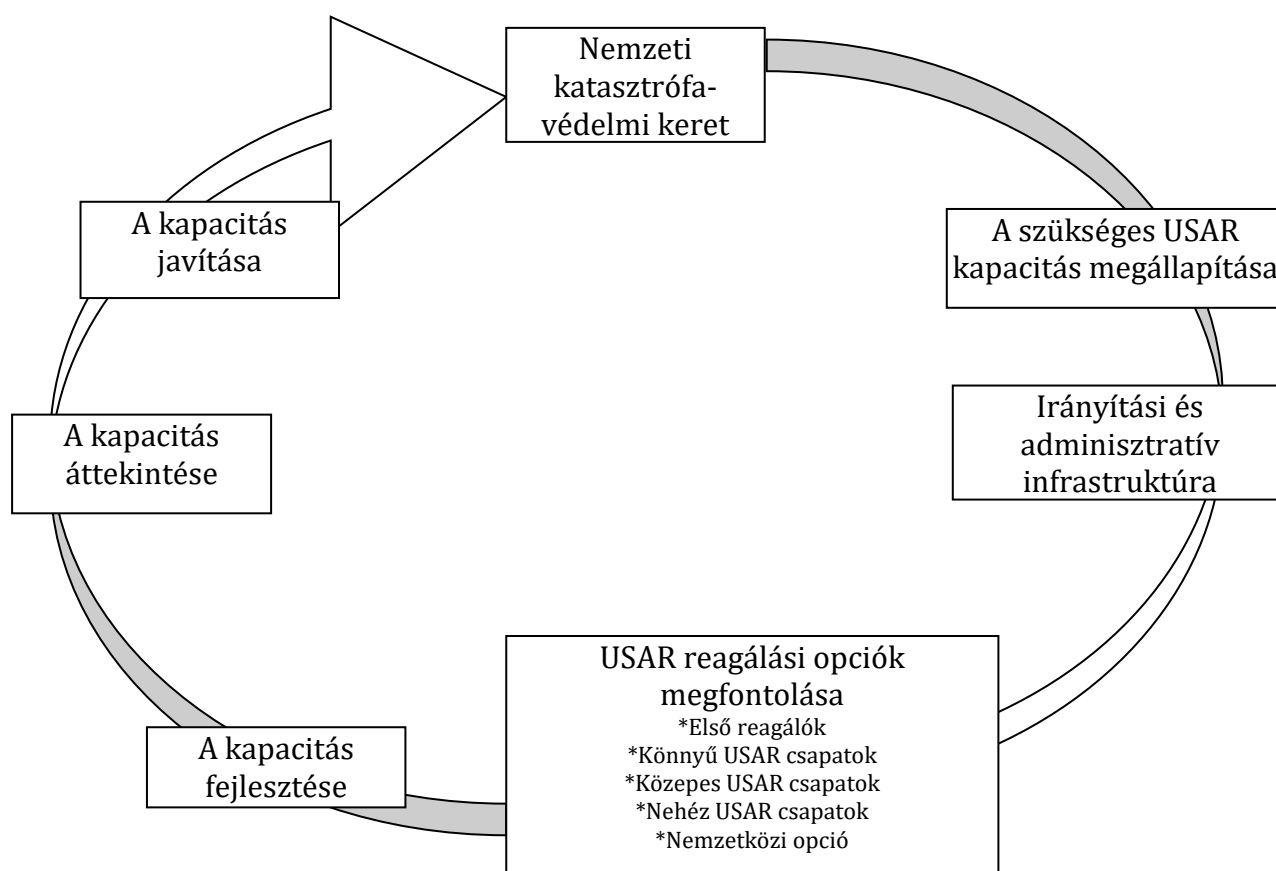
Nemzeti katasztrófavédelmi keret

A szükséges USAR kapacitás megállapítása

Irányítási és adminisztratív infrastruktúra

USAR reagálási opciók megfontolása
*Első reagálók
*Könnyű USAR csapatok
*Közepes USAR csapatok
*Nehéz USAR csapatok
*Nemzetközi opció

A kapacitás fejlesztése

A kapacitás áttekintése

A kapacitás javítása